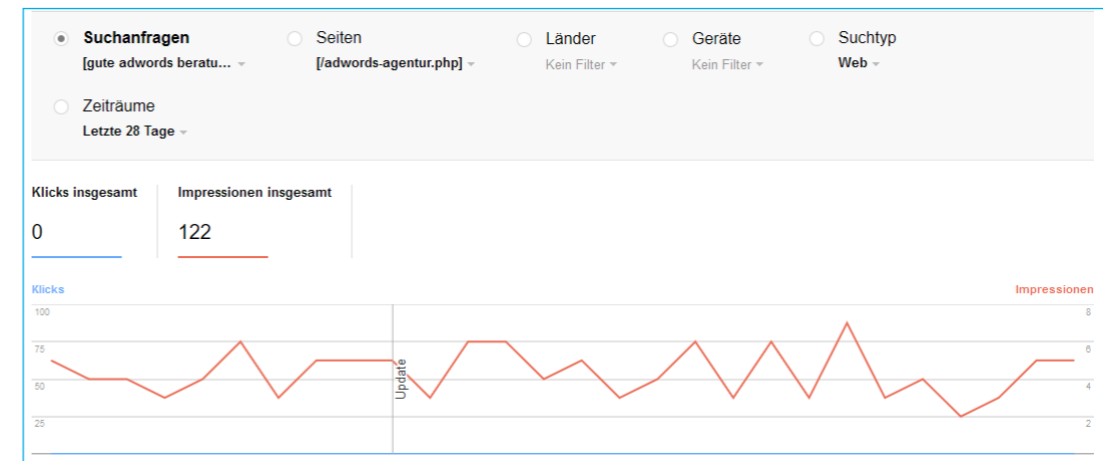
Suchanfragen
[gute adwords beratu...

Seiten
[/adwords-agentur.php]

Länder
Kein Filter

Geräte
Kein Filter

Suchtyp
Web

Zeiträume
Letzte 28 Tage

Klicks insgesamt
0

Impressionen insgesamt
122

Klicks

Impressionen

100
75
50
25

8
6
4
2

Update